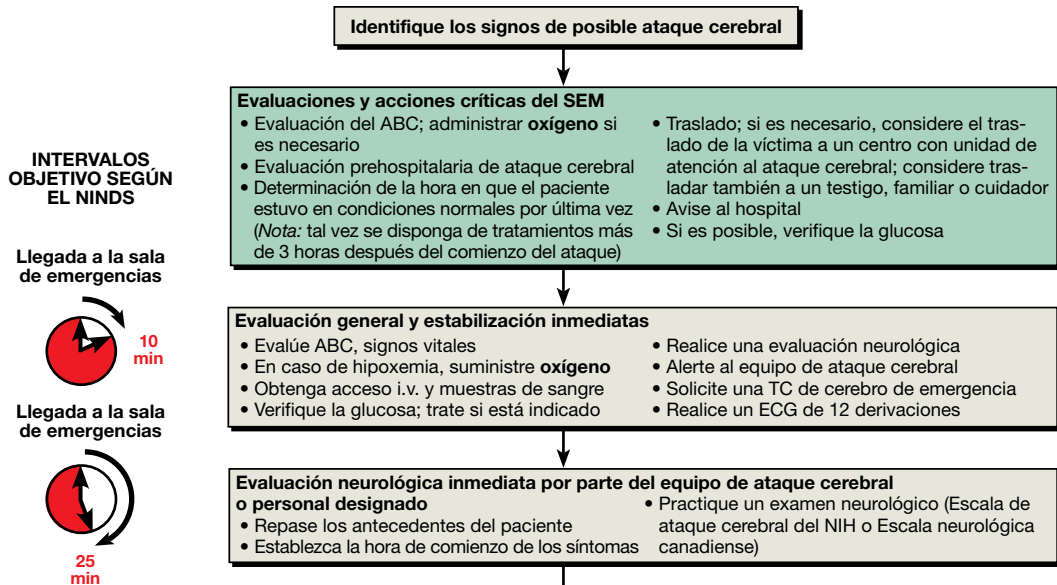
Identifique los signos de posible ataque cerebral

INTERVALOS OBJETIVO SEGÚN EL NINDS

Evaluaciones y acciones críticas del SEM
• Evaluación del ABC; administrar **oxígeno** si es necesario
• Evaluación prehospitalaria de ataque cerebral
• Determinación de la hora en que el paciente estuvo en condiciones normales por última vez (*Nota:* tal vez se disponga de tratamientos más de 3 horas después del comienzo del ataque)

• Traslado; si es necesario, considere el traslado de la víctima a un centro con unidad de atención al ataque cerebral; considere trasladar también a un testigo, familiar o cuidador
• Avise al hospital
• Si es posible, verifique la glucosa

Llegada a la sala de emergencias

10 min

Evaluación general y estabilización inmediatas
• Evalúe ABC, signos vitales
• En caso de hipoxemia, suministre **oxígeno**
• Obtenga acceso i.v. y muestras de sangre
• Verifique la glucosa; trate si está indicado

• Realice una evaluación neurológica
• Alerte al equipo de ataque cerebral
• Solicite una TC de cerebro de emergencia
• Realice un ECG de 12 derivaciones

Llegada a la sala de emergencias

25 min

Evaluación neurológica inmediata por parte del equipo de ataque cerebral o personal designado
• Repase los antecedentes del paciente
• Establezca la hora de comienzo de los síntomas

• Practique un examen neurológico (Escala de ataque cerebral del NIH o Escala neurológica canadiense)